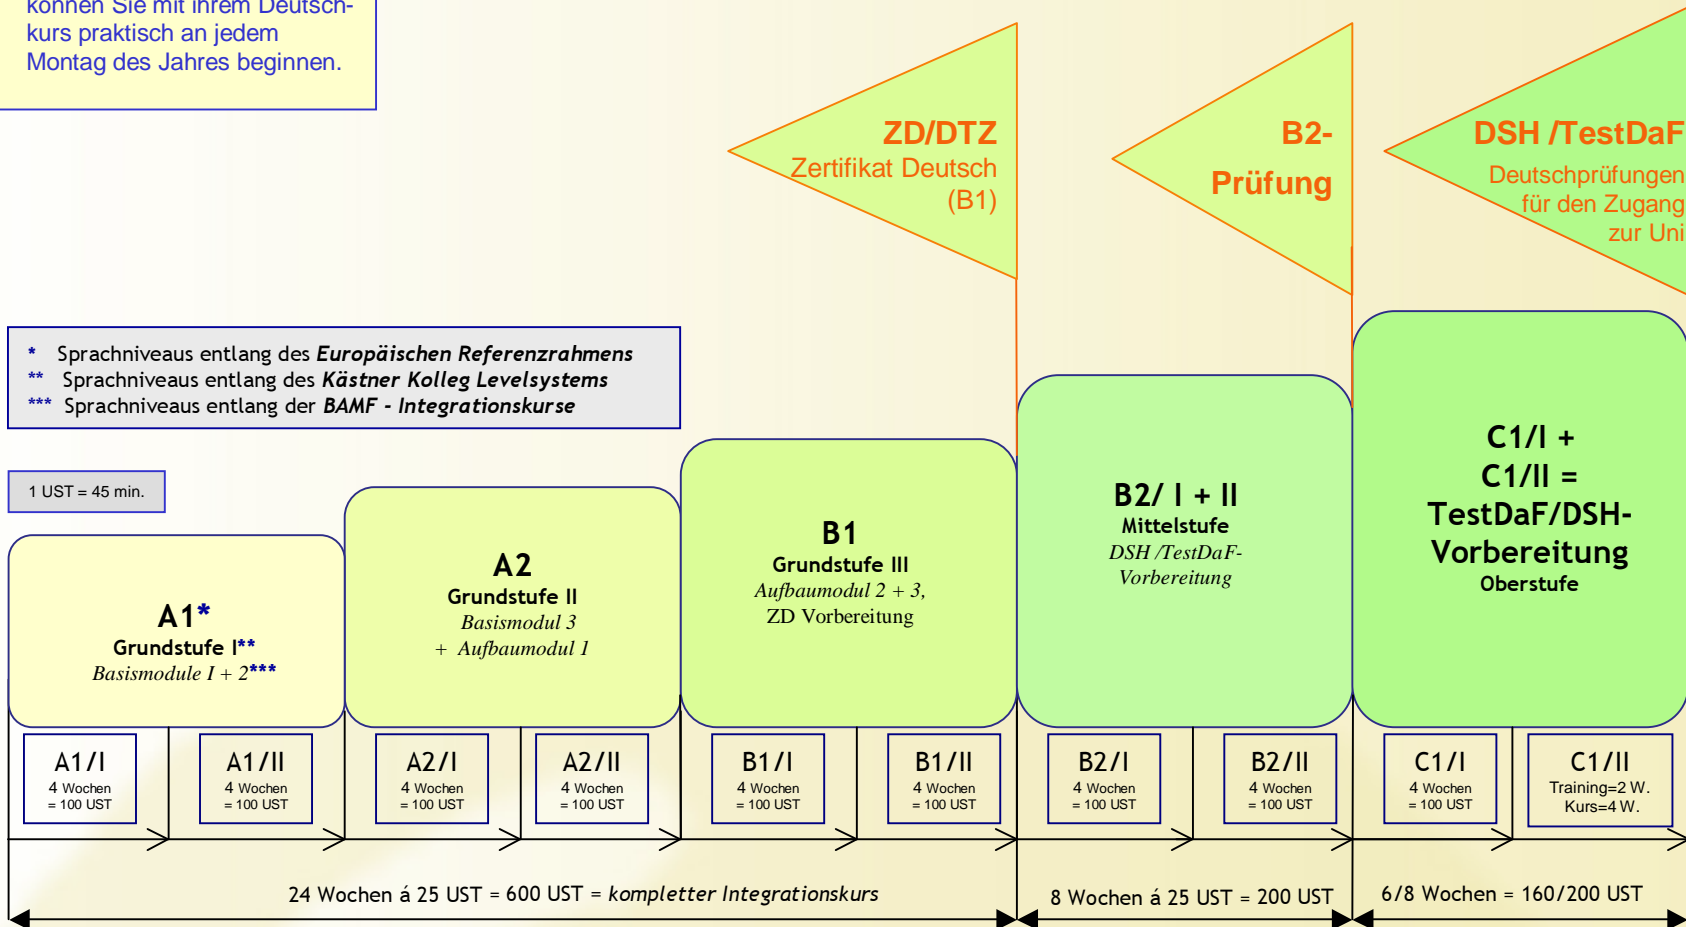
können Sie mit Ihrem Deutschkurs praktisch an jedem Montag des Jahres beginnen.

ZD/DTZ
Zertifikat Deutsch
(B1)

B2-
Prüfung

DSH /TestDaF
Deutschprüfungen
für den Zugang
zur Uni

* Sprachniveaus entlang des *Europäischen Referenzrahmens*
** Sprachniveaus entlang des *Kästner Kolleg Levelsystems*
*** Sprachniveaus entlang der *BAMF - Integrationskurse*

1 UST = 45 min.

A1*
Grundstufe I**
*Basismodule I + 2****

A2
Grundstufe II
*Basismodul 3*
*+ Aufbaumodul 1*

B1
Grundstufe III
*Aufbaumodul 2 + 3,*
ZD Vorbereitung

B2/ I + II
Mittelstufe
*DSH /TestDaF-Vorbereitung*

C1/I +
C1/II =
TestDaF/DSH-Vorbereitung
Oberstufe

A1/I
4 Wochen
= 100 UST

A1/II
4 Wochen
= 100 UST

A2/I
4 Wochen
= 100 UST

A2/II
4 Wochen
= 100 UST

B1/I
4 Wochen
= 100 UST

B1/II
4 Wochen
= 100 UST

B2/I
4 Wochen
= 100 UST

B2/II
4 Wochen
= 100 UST

C1/I
4 Wochen
= 100 UST

C1/II
Training=2 W.
Kurs=4 W.

24 Wochen á 25 UST = 600 UST = *kompletter Integrationskurs*

8 Wochen á 25 UST = 200 UST

6/8 Wochen = 160/200 UST